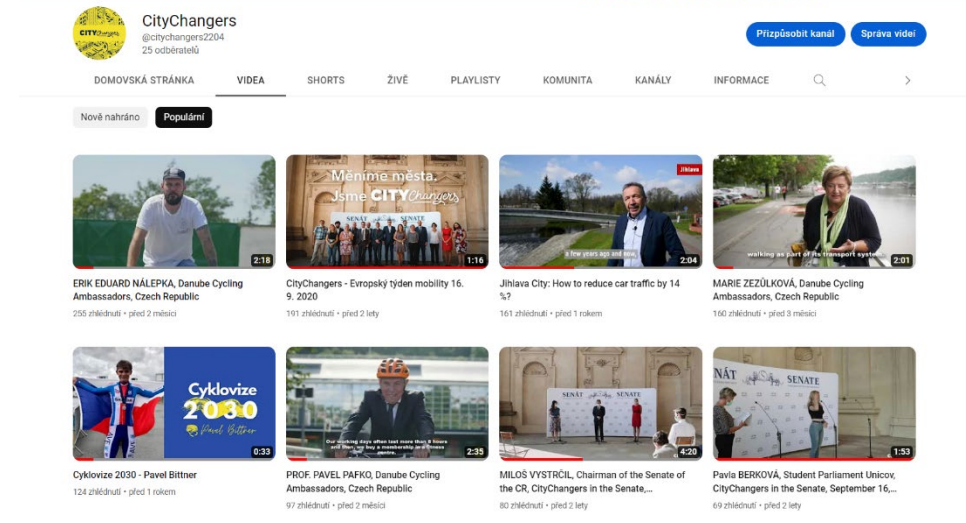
CITY Changers

CityChangers
@citychangers2204
25 odběratelů

Přizpůsobit kanál
Správa videí

DOMOVSKÁ STRÁNKA
VIDEA
SHORTS
ŽIVĚ
PLAYLISTY
KOMUNITA
KANÁLY
INFORMACE

Nově nahráno
Populární

2:18
ERIK EDUARD NÁLEPKA, Danube Cycling Ambassadors, Czech Republic
255 zhlédnutí • před 2 měsíci

Měníme města. Jsme CITY Changers
SENÁT SENATE
1:16
CityChangers - Evropský týden mobility 16. 9. 2020
191 zhlédnutí • před 2 lety

Jihlava
a few years ago and now,
2:04
Jihlava City: How to reduce car traffic by 14 %?
161 zhlédnutí • před 1 rokem

walking as part of its transport system
2:01
MARIE ZEZŮLKOVÁ, Danube Cycling Ambassadors, Czech Republic
160 zhlédnutí • před 3 měsíci

Cyklovize 2030
Pavel Bittner
0:33
Cyklovize 2030 - Pavel Bittner
124 zhlédnutí • před 1 rokem

Our working days often last more than 8 hours and then, we buy a membership in a fitness centre.
2:35
PROF. PAVEL PAFKO, Danube Cycling Ambassadors, Czech Republic
97 zhlédnutí • před 2 měsíci

SENÁT SENATE
4:20
MILOŠ VYSTRČIL, Chairman of the Senate of the CR, CityChangers in the Senate,...
80 zhlédnutí • před 2 lety

NÁT SENATE
1:53
Pavla BERKOVÁ, Student Parliament Unicov, CityChangers in the Senate, September 16,...
69 zhlédnutí • před 2 lety